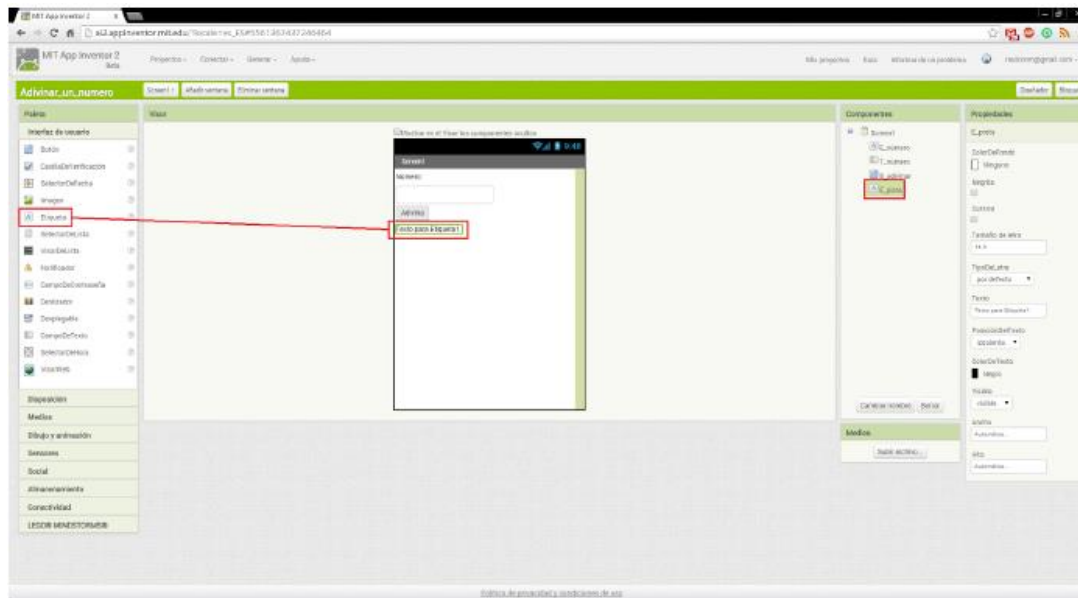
MIT App Inventor 2

ai2.appinventor.mit.edu/?locale=es_ES#

MIT App Inventor 2 Beta

Proyectos · Conectar · Generar · Ayuda ·

Mis proyectos · Guía · Informar de un problema · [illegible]

Adivinar_un_numero

Screen1 · Añadir ventana · Eliminar ventana

Diseñador · Bloques

Paleta

Interfaz de usuario

Botón

CasillaDeVerificación

SelectorDeFecha

Imagen

Etiqueta

SelectorDeLista

VisorDeLista

Notificador

CampoDeContraseña

Deslizador

Desplegable

CampoDeTexto

SelectorDeHora

VisorWeb

Disposición

Medios

Dibujo y animación

Sensores

Social

Almacenamiento

Conectividad

LEGO® MINDSTORMS®

Visor

Mostrar en el Visor los componentes ocultos

Screen1

Número:

Adivina

Texto para Etiqueta1

Componentes

Screen1

E_número

T_número

B_adivinar

E_pista

Cambiar nombre · Borrar

Medios

Subir archivo...

Propiedades

E_pista

ColorDeFondo

Ninguno

Negrita

Cursiva

Tamaño de letra

14.5

TipoDeLetra

por defecto

Texto

Texto para Etiqueta1

PosiciónDelTexto

izquierda

ColorDeTexto

Negro

Visible

visible

Ancho

Automático...

Alto

Automático...

Política de privacidad y condiciones de uso